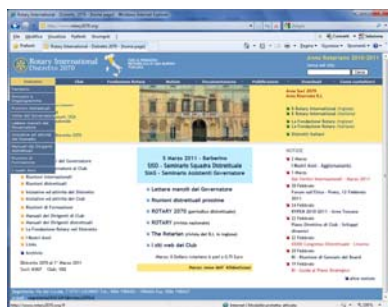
Rotary International
Distretto 2070

Anno Rotariano 2010-2011

Rotary International
Distretto 2070

5 Marzo 2011 - Barberino
SISD - Seminario Squadra Distrettuale
SIAG - Seminario Assistenti Governatore

Lettere mensili del Governatore
Riunioni distrettuali prossime
ROTARY 2070
ROTARY
The Rotarian
I siti web dei Club

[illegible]